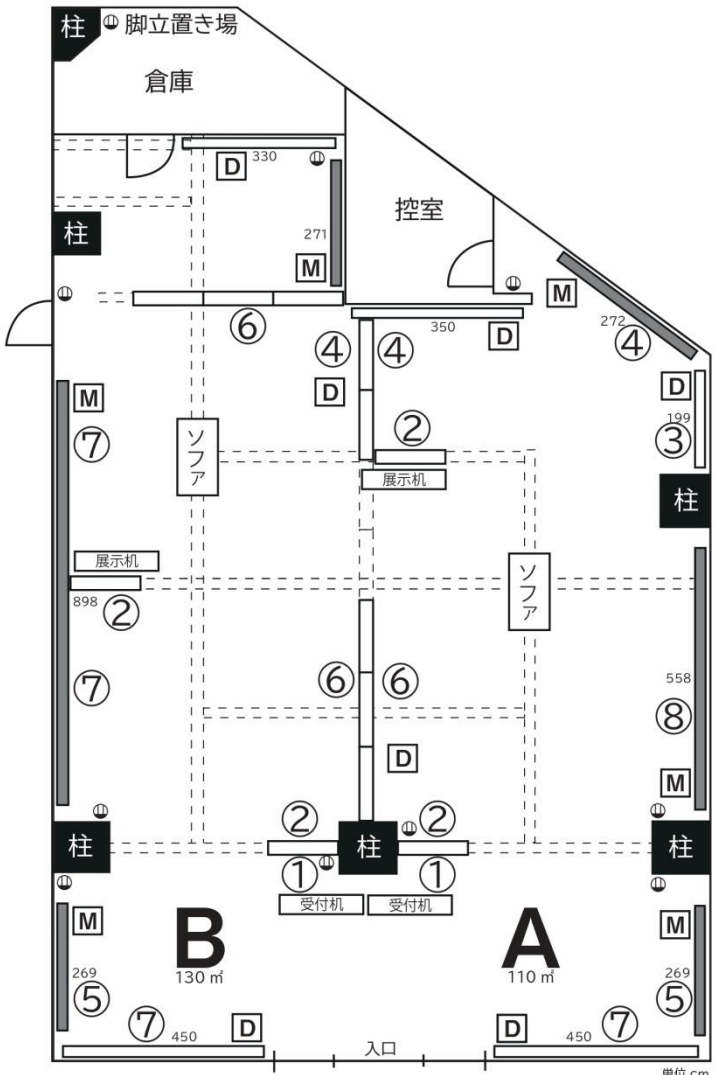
柱 脚立置き場

倉庫

D 330

控室

柱

271

M

M

⑥

350

D

272

④ ④

④

M

D

D

⑦

ソファ

②

199

③

展示机

柱

展示机

898

②

ソファ

⑦

⑥ ⑥

558

⑧

D

M

②

②

柱

柱

柱

①

①

受付机

受付机

M

M

B

A

130 ㎡

110 ㎡

269

269

⑤

⑤

⑦

450

D

D

450

⑦

入口

単位 cm